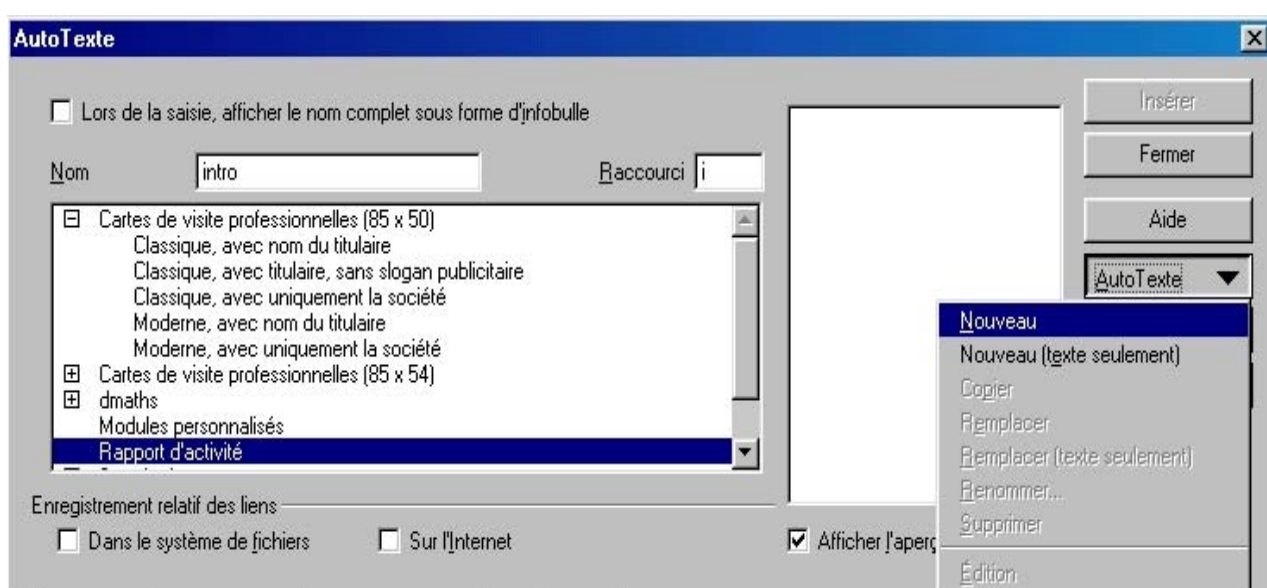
AutoTexte

Lors de la saisie, afficher le nom complet sous forme d'infobulle

Nom intro

Raccourci i

Cartes de visite professionnelles (85 x 50)
Classique, avec nom du titulaire
Classique, avec titulaire, sans slogan publicitaire
Classique, avec uniquement la société
Moderne, avec nom du titulaire
Moderne, avec uniquement la société
Cartes de visite professionnelles (85 x 54)
dmaths
Modules personnalisés
Rapport d'activité

Enregistrement relatif des liens
Dans le système de fichiers
Sur l'Internet

Afficher l'aperç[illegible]

Insérer
Fermer
Aide
AutoTexte

Nouveau
Nouveau (texte seulement)
Copier
Remplacer
Remplacer (texte seulement)
Renommer...
Supprimer
Édition